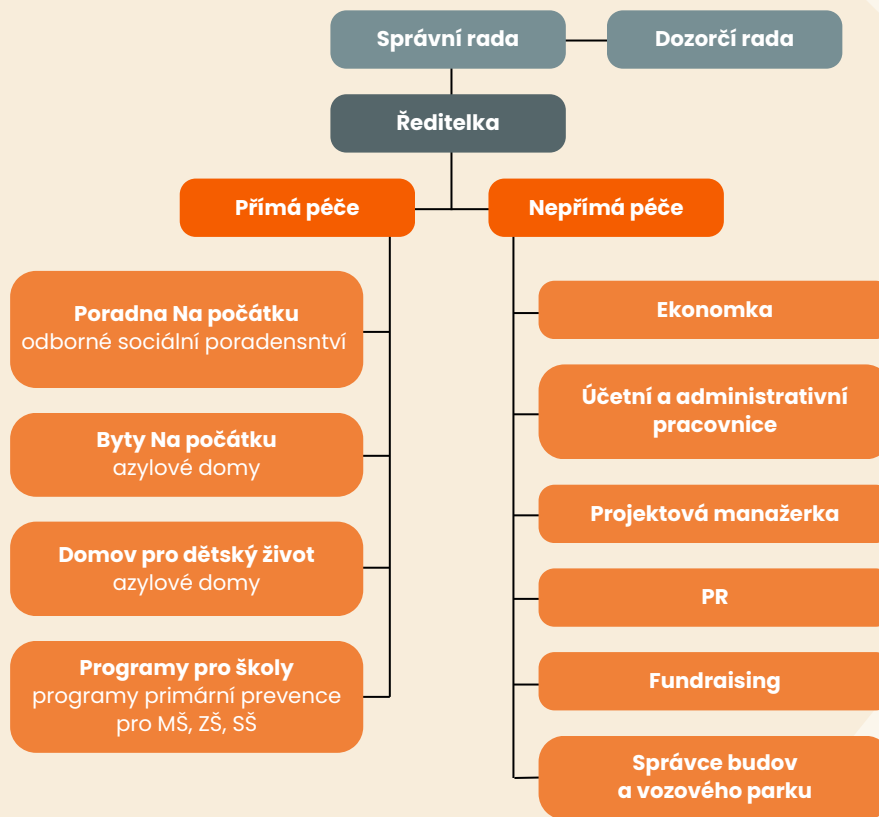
Správní rada

Dozorčí rada

Ředitelka

Přímá péče

Nepřímá péče

Poradna Na počátku
odborné sociální poradensntví

Byty Na počátku
azylové domy

Domov pro dětský život
azylové domy

Programy pro školy
programy primární prevence pro MŠ, ZŠ, SŠ

Ekonomka

Účetní a administrativní pracovnice

Projektová manažerka

PR

Fundraising

Správce budov a vozového parku